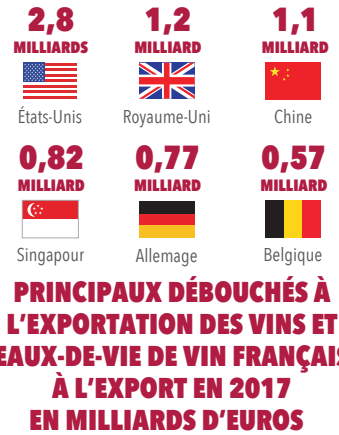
2,8
MILLIARDS
États-Unis

1,2
MILLIARD
Royaume-Uni

1,1
MILLIARD
Chine

0,82
MILLIARD
Singapour

0,77
MILLIARD
Allemage

0,57
MILLIARD
Belgique

PRINCIPAUX DÉBOUCHÉS À L'EXPORTATION DES VINS ET EAUX-DE-VIE DE VIN FRANÇAIS À L'EXPORT EN 2017 EN MILLIARDS D'EUROS